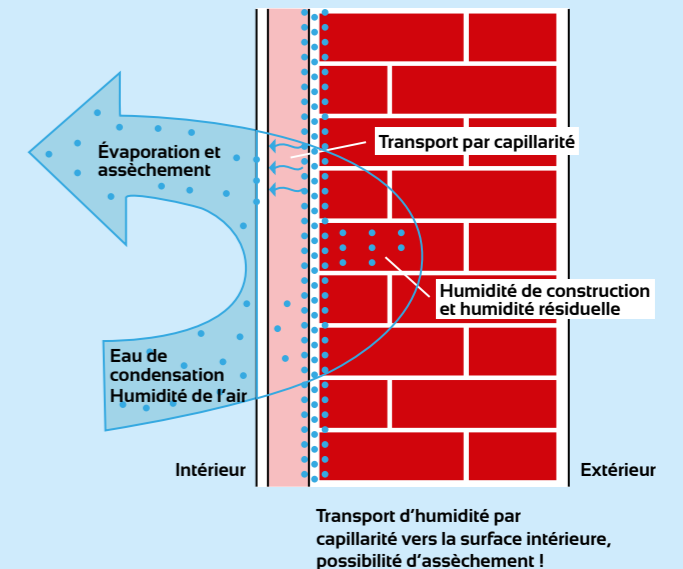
Évaporation et assèchement

Transport par capillarité

Humidité de construction et humidité résiduelle

Eau de condensation Humidité de l'air

Intérieur

Extérieur

Transport d'humidité par capillarité vers la surface intérieure, possibilité d'assèchement !